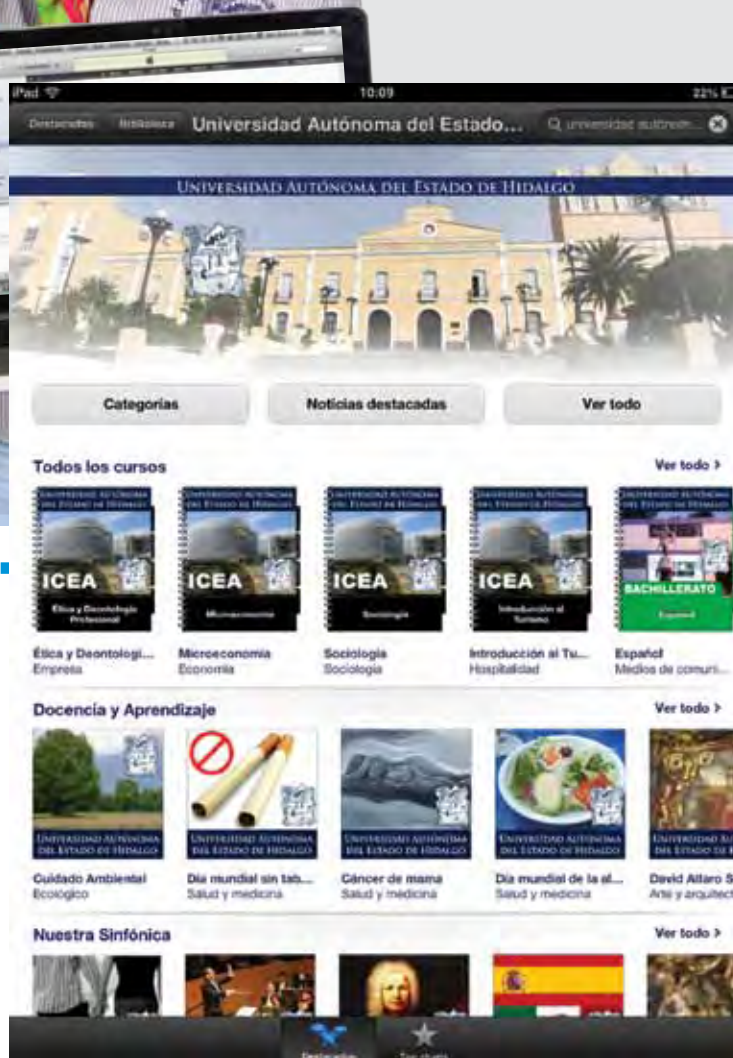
iPad
10:09
22%
Destacados
Biblioteca
Universidad Autónoma del Estado...
Q universidad autónom...

UNIVERSIDAD AUTÓNOMA DEL ESTADO DE HIDALGO

Categorías
Noticias destacadas
Ver todo

Todos los cursos
Ver todo >

UNIVERSIDAD AUTÓNOMA DEL ESTADO DE HIDALGO
ICEA
Ética y Deontología Profesional
Ética y Deontologí...
Empresa

UNIVERSIDAD AUTÓNOMA DEL ESTADO DE HIDALGO
ICEA
Microeconomía
Microeconomía
Economía

UNIVERSIDAD AUTÓNOMA DEL ESTADO DE HIDALGO
ICEA
Sociología
Sociología
Sociología

UNIVERSIDAD AUTÓNOMA DEL ESTADO DE HIDALGO
ICEA
Introducción al Turismo
Introducción al Tu...
Hospitalidad

UNIVERSIDAD AUTÓNOMA DEL ESTADO DE HIDALGO
BACHILLERATO
Español
Español
Medios de comuni...

Docencia y Aprendizaje
Ver todo >

UNIVERSIDAD AUTÓNOMA DEL ESTADO DE HIDALGO
Cuidado Ambiental
Ecológico

UNIVERSIDAD AUTÓNOMA DEL ESTADO DE HIDALGO
Día mundial sin tab...
Salud y medicina

UNIVERSIDAD AUTÓNOMA DEL ESTADO DE HIDALGO
Cáncer de mama
Salud y medicina

UNIVERSIDAD AUTÓNOMA DEL ESTADO DE HIDALGO
Día mundial de la al...
Salud y medicina

UNIVERSIDAD AUTÓNOMA DEL ESTADO DE HIDALGO
David Alfaro S
Arte y arquitect

Nuestra Sinfónica
Ver todo >

Destacados
Top charts